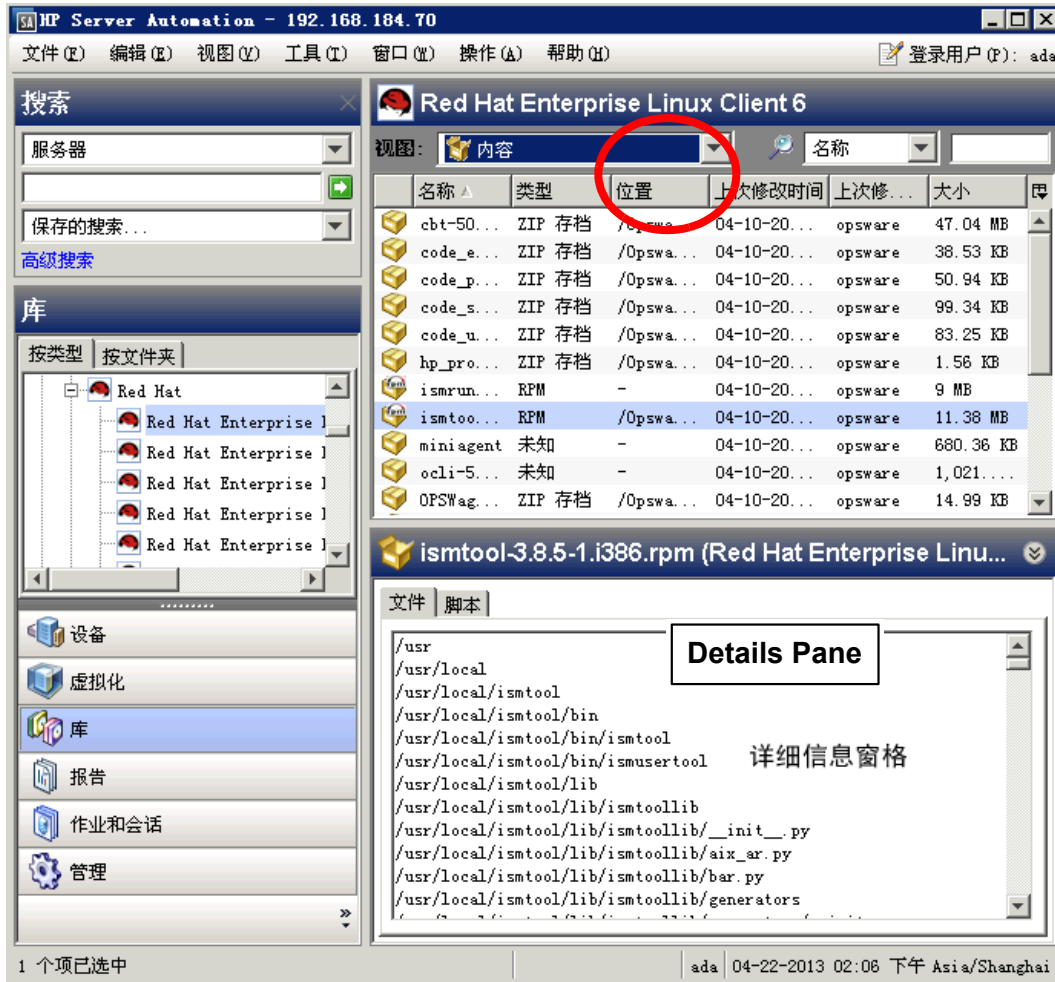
SA HP Server Automation - 192.168.184.70

文件(F) 编辑(E) 视图(V) 工具(T) 窗口(W) 操作(A) 帮助(H) 登录用户(P): ada

搜索

服务器

保存的搜索...

高级搜索

库

按类型 按文件夹

Red Hat
Red Hat Enterprise L
Red Hat Enterprise L
Red Hat Enterprise L
Red Hat Enterprise L
Red Hat Enterprise L

设备
虚拟化
库
报告
作业和会话
管理

Red Hat Enterprise Linux Client 6

视图: 内容 名称

| 名称 | 类型 | 位置 | 上次修改时间 | 上次修... | 大小 |
|---|---|---|---|---|---|
| cbt-50... | ZIP 存档 | /Opswa... | 04-10-20... | opsware | 47.04 MB |
| code_e... | ZIP 存档 | /Opswa... | 04-10-20... | opsware | 38.53 KB |
| code_p... | ZIP 存档 | /Opswa... | 04-10-20... | opsware | 50.94 KB |
| code_s... | ZIP 存档 | /Opswa... | 04-10-20... | opsware | 99.34 KB |
| code_u... | ZIP 存档 | /Opswa... | 04-10-20... | opsware | 83.25 KB |
| hp_pro... | ZIP 存档 | /Opswa... | 04-10-20... | opsware | 1.56 KB |
| ismrun... | RPM | - | 04-10-20... | opsware | 9 MB |
| ismtoo... | RPM | /Opswa... | 04-10-20... | opsware | 11.38 MB |
| miniagent | 未知 | - | 04-10-20... | opsware | 680.36 KB |
| ocli-5... | 未知 | - | 04-10-20... | opsware | 1,021.... |
| OPSWag... | ZIP 存档 | /Opswa... | 04-10-20... | opsware | 14.99 KB |

ismtool-3.8.5-1.i386.rpm (Red Hat Enterprise Linu...

文件 脚本

Details Pane

/usr
/usr/local
/usr/local/ismtool
/usr/local/ismtool/bin
/usr/local/ismtool/bin/ismtool
/usr/local/ismtool/bin/ismusertool
/usr/local/ismtool/lib
/usr/local/ismtool/lib/ismtoollib
/usr/local/ismtool/lib/ismtoollib/__init__.py
/usr/local/ismtool/lib/ismtoollib/aix_ar.py
/usr/local/ismtool/lib/ismtoollib/bar.py
/usr/local/ismtool/lib/ismtoollib/generators

详细信息窗格

1 个项已选中 ada 04-22-2013 02:06 下午 Asia/Shanghai